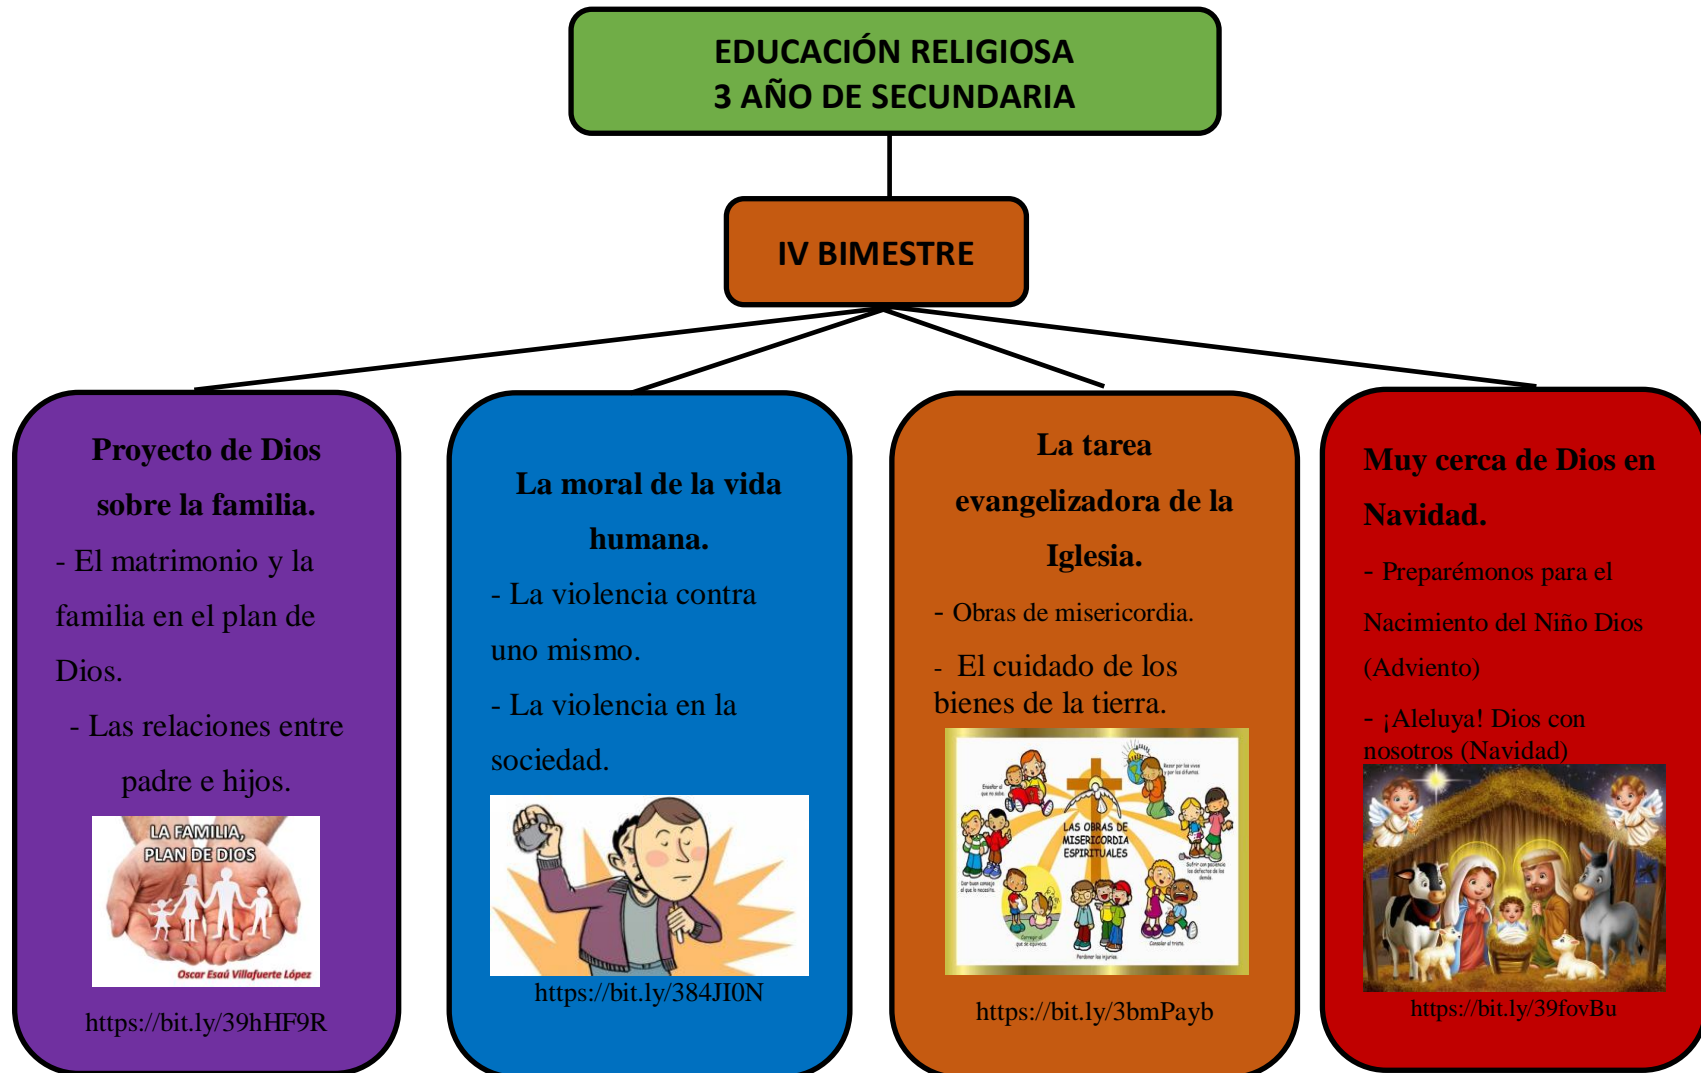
EDUCACIÓN RELIGIOSA
3 AÑO DE SECUNDARIA

IV BIMESTRE

Proyecto de Dios sobre la familia.

- El matrimonio y la familia en el plan de Dios.

- Las relaciones entre padre e hijos.

LA FAMILIA, PLAN DE DIOS

Oscar Esaú Villafuerte López

https://bit.ly/39hHF9R

La moral de la vida humana.

- La violencia contra uno mismo.

- La violencia en la sociedad.

https://bit.ly/384JI0N

La tarea evangelizadora de la Iglesia.

- Obras de misericordia.

- El cuidado de los bienes de la tierra.

LAS OBRAS DE MISERICORDIA ESPIRITUALES

https://bit.ly/3bmPayb

Muy cerca de Dios en Navidad.

- Preparémonos para el Nacimiento del Niño Dios (Adviento)

- ¡Aleluya! Dios con nosotros (Navidad)

https://bit.ly/39fovBu